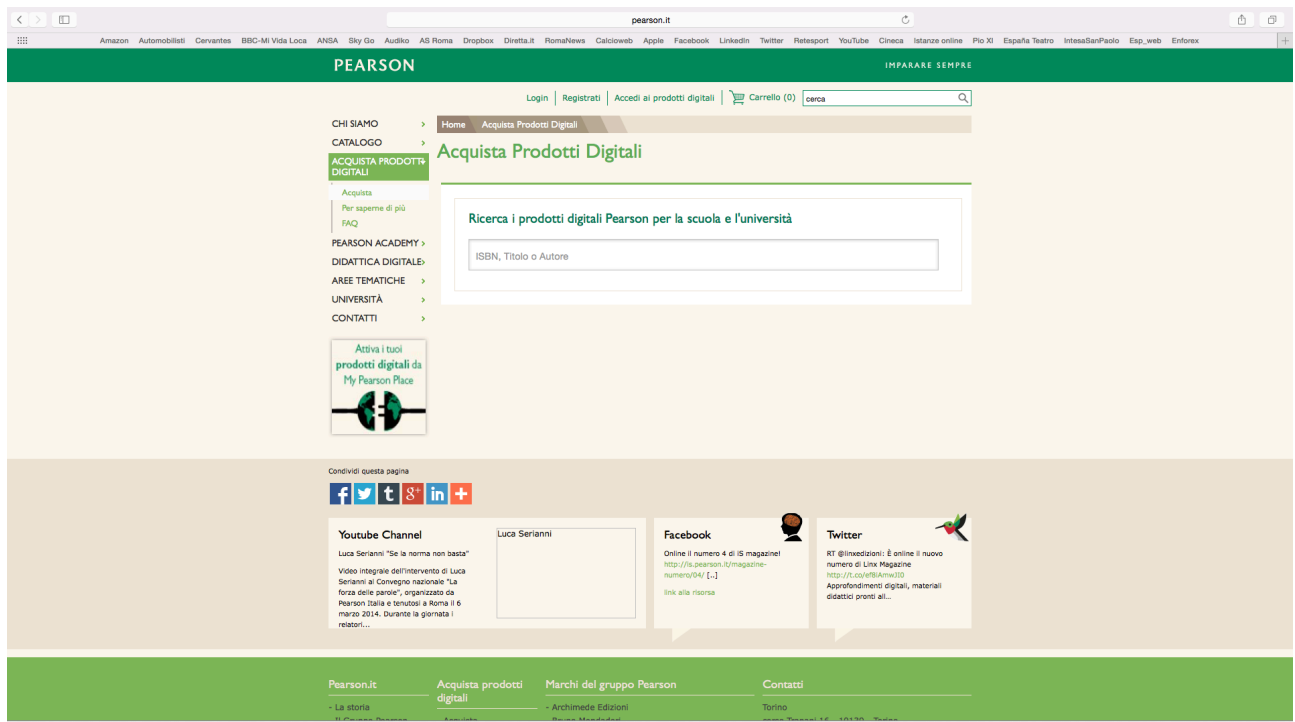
pearson.it

Amazon Automobilisti Cervantes BBC-Mi Vida Loca ANSA Sky Go Audiko AS Roma Dropbox Diretta.it RomaNews Calcioweb Apple Facebook LinkedIn Twitter Retesport YouTube Cineca Istanze online Pio XI España Teatro IntesaSanPaolo Esp_web Enforex

PEARSON

IMPARARE SEMPRE

Login | Registrati | Accedi ai prodotti digitali | Carrello (0) cerca

CHI SIAMO
CATALOGO
ACQUISTA PRODOTTI DIGITALI
Acquista
Per saperne di più
FAQ
PEARSON ACADEMY
DIDATTICA DIGITALE
AREE TEMATICHE
UNIVERSITÀ
CONTATTI

Attiva i tuoi prodotti digitali da My Pearson Place

Home Acquista Prodotti Digitali

Acquista Prodotti Digitali

Ricerca i prodotti digitali Pearson per la scuola e l'università

ISBN, Titolo o Autore

Condividi questa pagina

Youtube Channel

Luca Serianni "Se la norma non basta"

Video integrale dell'intervento di Luca Serianni al Convegno nazionale "La forza delle parole", organizzato da Pearson Italia e tenutosi a Roma il 6 marzo 2014. Durante la giornata i relatori...

Luca Serianni

Facebook

Online il numero 4 di IS magazine! http://is.pearson.it/magazine-numero/04/ [...]

link alla risorsa

Twitter

RT @linxedizioni: È online il nuovo numero di Linx Magazine http://t.co/ef8iAmwJI0 Approfondimenti digitali, materiali didattici pronti all...

Pearson.it
- La storia

Acquista prodotti digitali

Marchi del gruppo Pearson
- Archimede Edizioni

Contatti
Torino